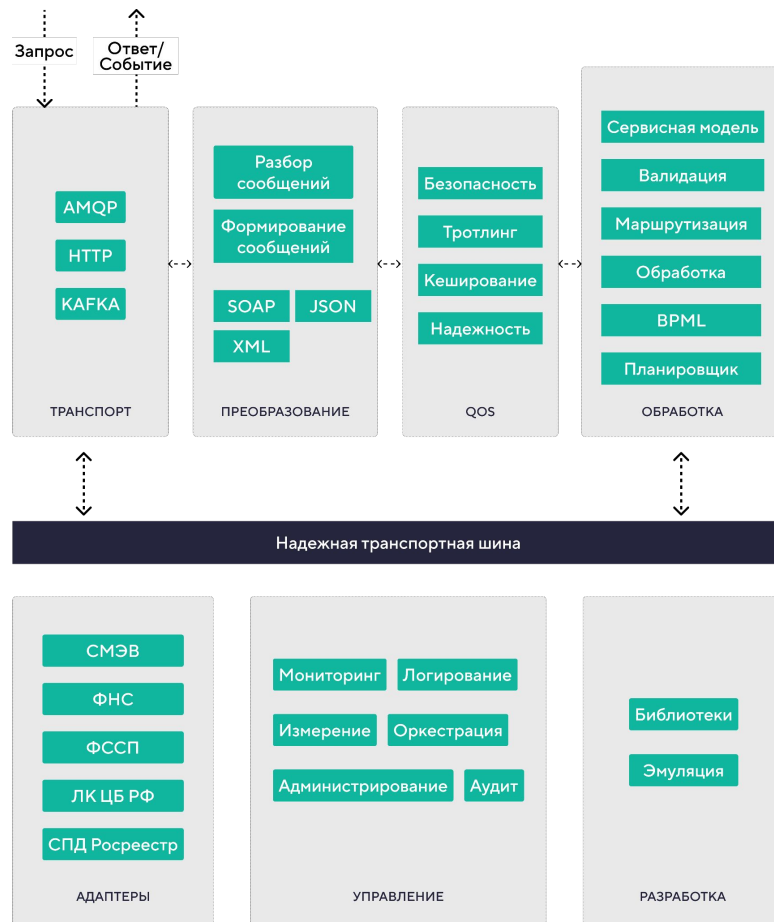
Запрос

Ответ/ Событие

AMQP

HTTP

KAFKA

ТРАНСПОРТ

Разбор сообщений

Формирование сообщений

SOAP

JSON

XML

ПРЕОБРАЗОВАНИЕ

Безопасность

Тротлинг

Кеширование

Надежность

QOS

Сервисная модель

Валидация

Маршрутизация

Обработка

BPML

Планировщик

ОБРАБОТКА

Надежная транспортная шина

СМЭВ

ФНС

ФССП

ЛК ЦБ РФ

СПД Росреестр

АДАПТЕРЫ

Мониторинг

Логирование

Измерение

Оркестрация

Администрирование

Аудит

УПРАВЛЕНИЕ

Библиотеки

Эмуляция

РАЗРАБОТКА